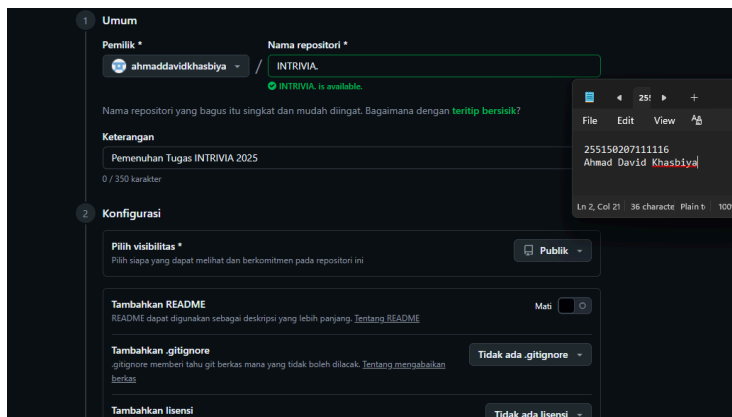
1 Umum

Pemilik *

ahmaddavidkhasbiya

/

Nama repositori *

INTRIVIA.

INTRIVIA. is available.

Nama repositori yang bagus itu singkat dan mudah diingat. Bagaimana dengan teritip bersisik?

Keterangan

Pemenuhan Tugas INTRIVIA 2025

0 / 350 karakter

2 Konfigurasi

Pilih visibilitas *

Pilih siapa yang dapat melihat dan berkomitmen pada repositori ini

Publik

Tambahkan README

README dapat digunakan sebagai deskripsi yang lebih panjang. Tentang README

Mati

Tambahkan .gitignore

.gitignore memberi tahu git berkas mana yang tidak boleh dilacak. Tentang mengabaikan berkas

Tidak ada .gitignore

Tambahkan lisensi

Tidak ada lisensi

25!

+

File Edit View

255150207111116
Ahmad David Khasbiya

Ln 2, Col 21 36 characte Plain t 100'